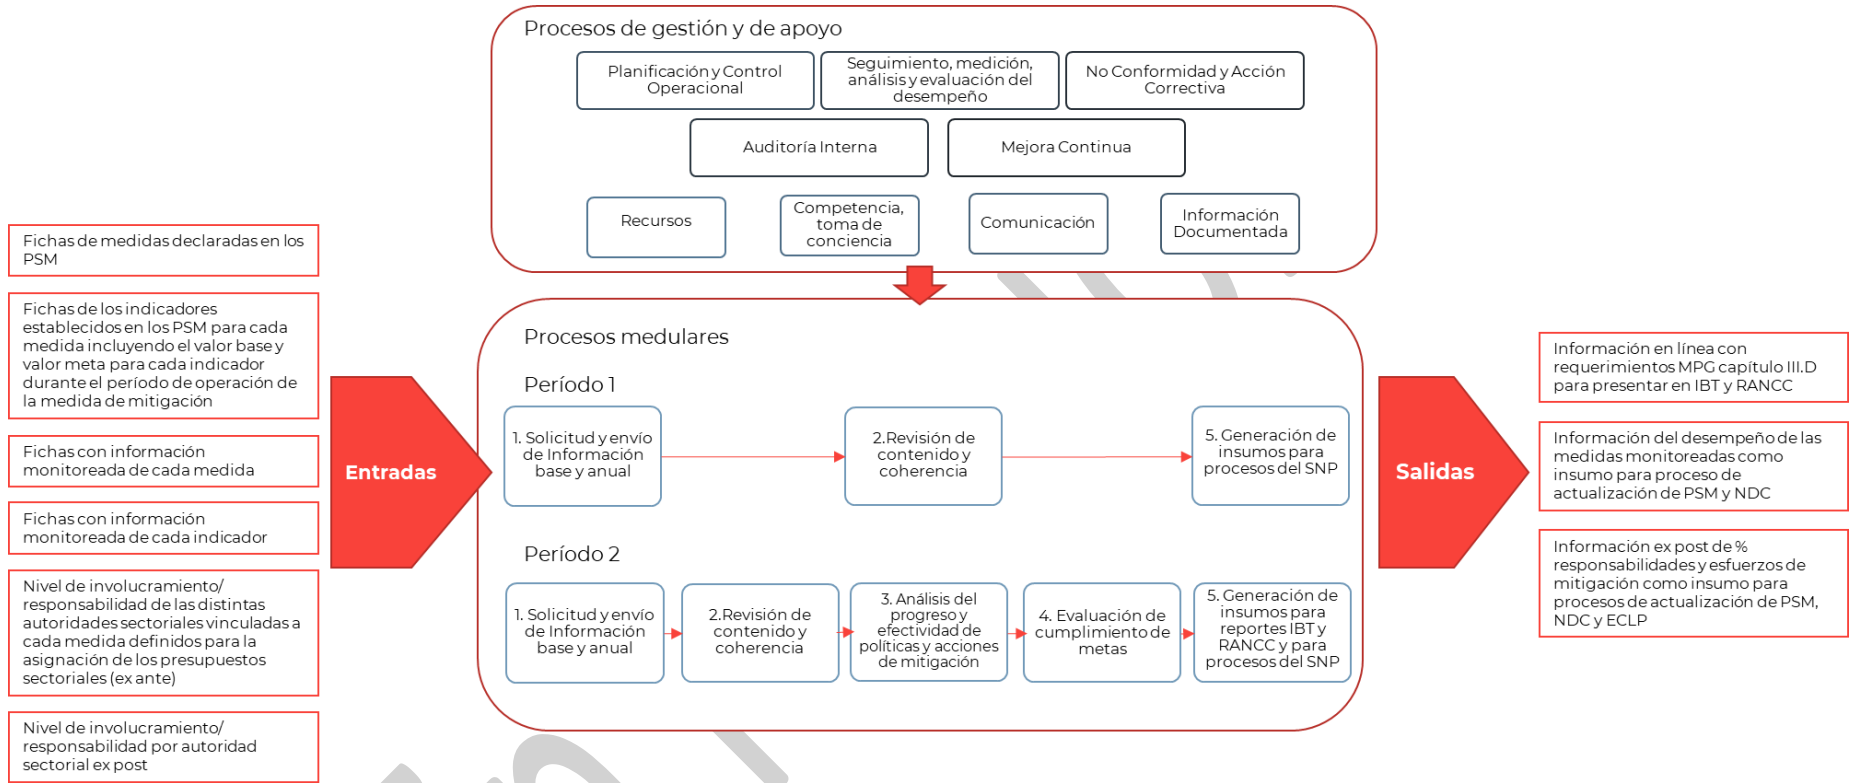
Procesos de gestión y de apoyo

Planificación y Control Operacional

Seguimiento, medición, análisis y evaluación del desempeño

No Conformidad y Acción Correctiva

Auditoría Interna

Mejora Continua

Recursos

Competencia, toma de conciencia

Comunicación

Información Documentada

Fichas de medidas declaradas en los PSM

Fichas de los indicadores establecidos en los PSM para cada medida incluyendo el valor base y valor meta para cada indicador durante el período de operación de la medida de mitigación

Fichas con información monitoreada de cada medida

Fichas con información monitoreada de cada indicador

Nivel de involucramiento/ responsabilidad de las distintas autoridades sectoriales vinculadas a cada medida definidos para la asignación de los presupuestos sectoriales (ex ante)

Nivel de involucramiento/ responsabilidad por autoridad sectorial ex post

Entradas

Procesos medulares

Período 1

1. Solicitud y envío de Información base y anual

2.Revisión de contenido y coherencia

5. Generación de insumos para procesos del SNP

Período 2

1. Solicitud y envío de Información base y anual

2.Revisión de contenido y coherencia

3. Análisis del progreso y efectividad de políticas y acciones de mitigación

4. Evaluación de cumplimiento de metas

5. Generación de insumos para reportes IBT y RANCC y para procesos del SNP

Salidas

Información en línea con requerimientos MPG capítulo III.D para presentar en IBT y RANCC

Información del desempeño de las medidas monitoreadas como insumo para proceso de actualización de PSM y NDC

Información ex post de % responsabilidades y esfuerzos de mitigación como insumo para procesos de actualización de PSM, NDC y ECLP